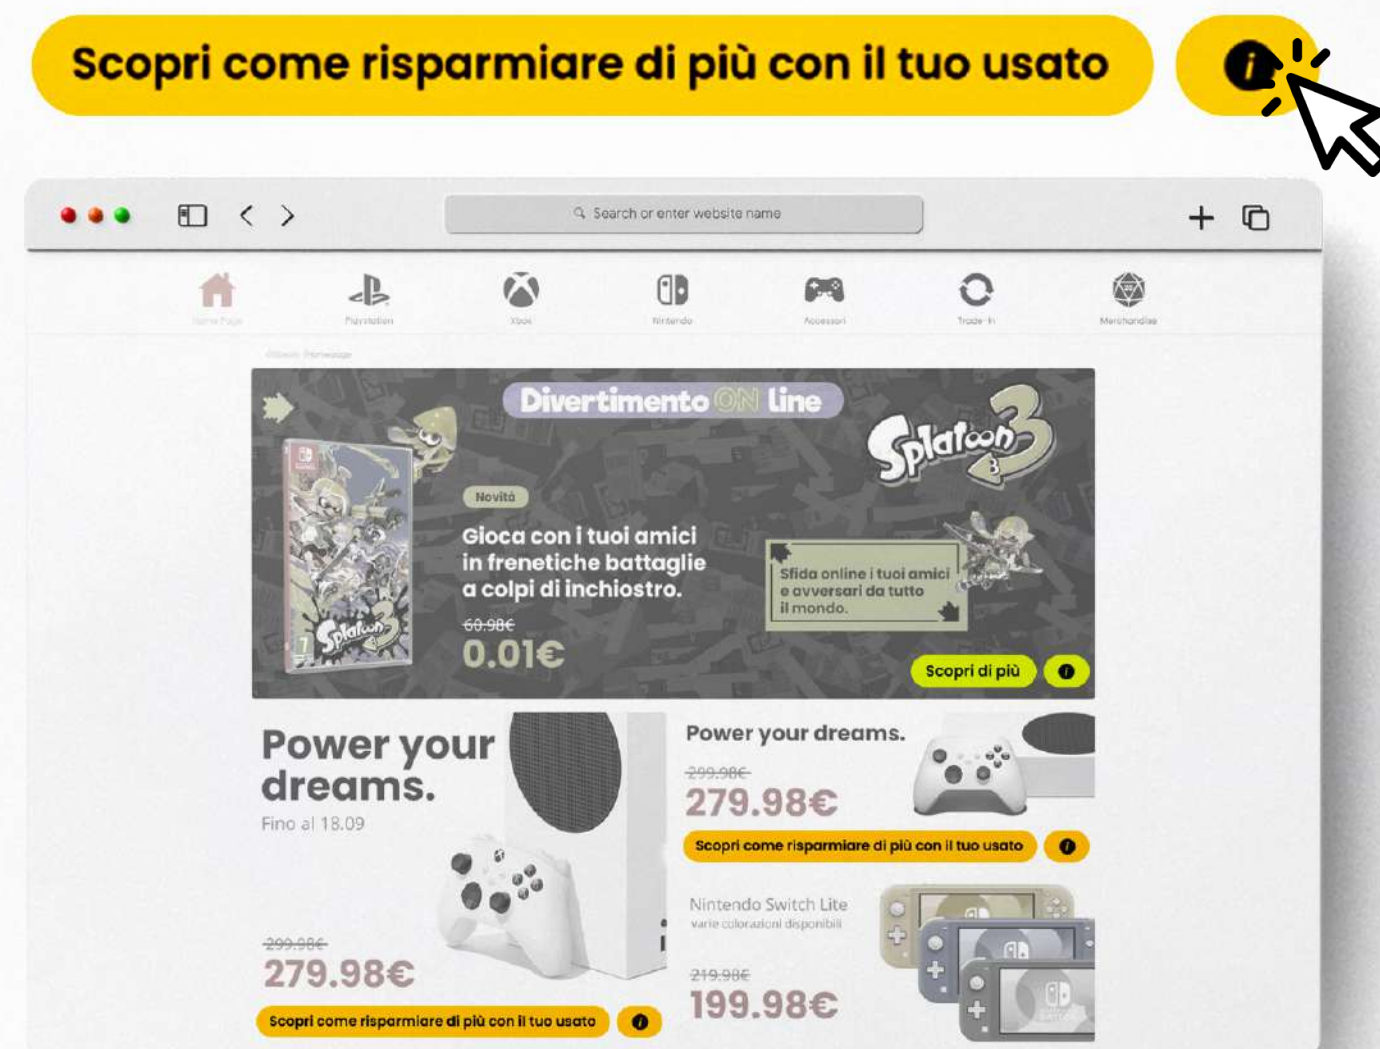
Scopri come risparmiare di più con il tuo usato

i

Search or enter website name

Home Page
Playstation
Xbox
Nintendo
Accessori
Trade-In
Merchandise

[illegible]

Divertimento ON line

Splatoon 3

Novità

Gioca con i tuoi amici in frenetiche battaglie a colpi di inchiostro.

60.98€
0.01€

Sfida online i tuoi amici e avversari da tutto il mondo.

Scopri di più

i

Power your dreams.

Fino al 18.09

299.98€
279.98€

Scopri come risparmiare di più con il tuo usato

i

Power your dreams.

299.98€
279.98€

Scopri come risparmiare di più con il tuo usato

i

Nintendo Switch Lite
varie colorazioni disponibili

219.98€
199.98€